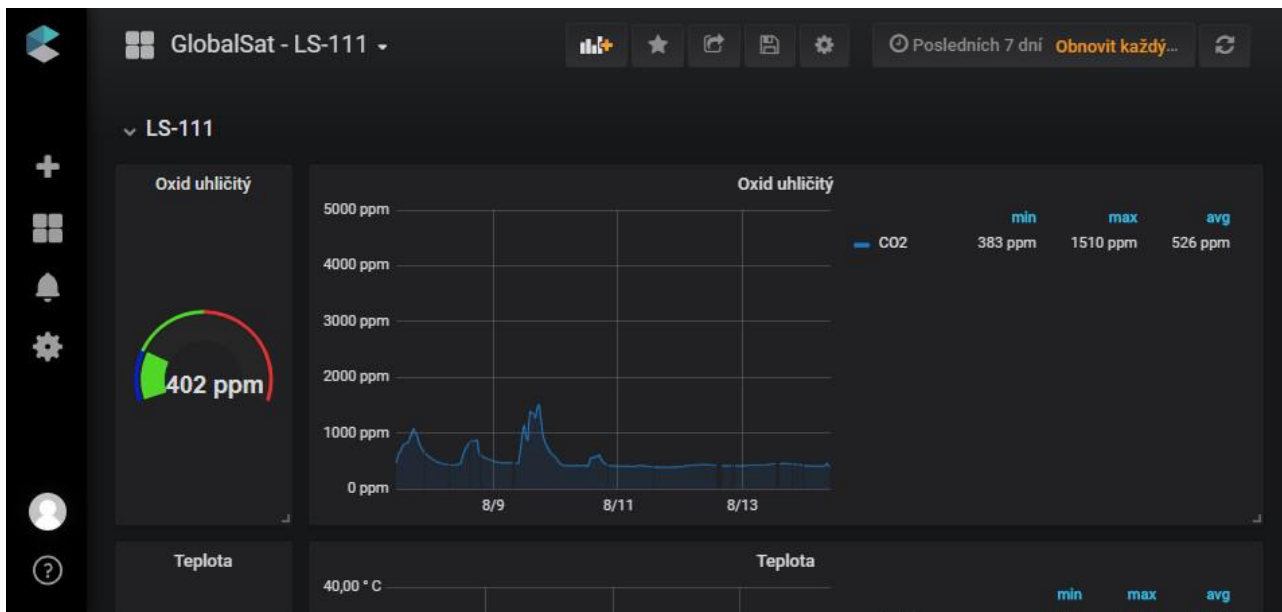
GlobalSat - LS-111

Posledních 7 dní Obnovit každý...

LS-111

Oxid uhličitý

402 ppm

Oxid uhličitý

5000 ppm
4000 ppm
3000 ppm
2000 ppm
1000 ppm
0 ppm

8/9 8/11 8/13

| | min | max | avg |
|---|---|---|---|
| CO2 | 383 ppm | 1510 ppm | 526 ppm |

Teplota

Teplota

40,00 ° C

min max avg